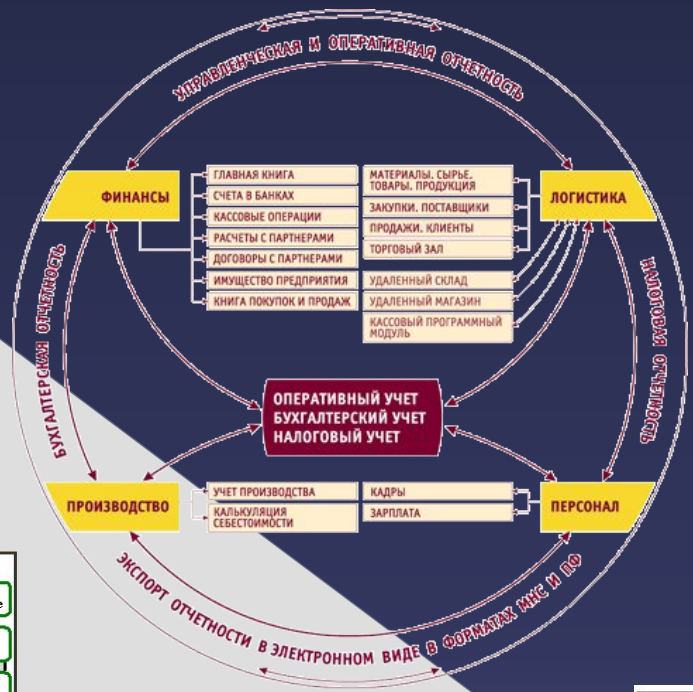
УПРАВЛЕНЧЕСКАЯ И ОПЕРАТИВНАЯ ОТЧЕТНОСТЬ

ФИНАНСЫ

ГЛАВНАЯ КНИГА
СЧЕТА В БАНКАХ
КАССОВЫЕ ОПЕРАЦИИ
РАСЧЕТЫ С ПАРТНЕРАМИ
ДОГОВОРЫ С ПАРТНЕРАМИ
ИМУЩЕСТВО ПРЕДПРИЯТИЯ
КНИГА ПОКУПОК И ПРОДАЖ

МАТЕРИАЛЫ. СЫРЬЕ. ТОВАРЫ. ПРОДУКЦИЯ
ЗАКУПКИ. ПОСТАВЩИКИ
ПРОДАЖИ. КЛИЕНТЫ
ТОРГОВЫЙ ЗАЛ
УДАЛЕННЫЙ СКЛАД
УДАЛЕННЫЙ МАГАЗИН
КАССОВЫЙ ПРОГРАММНЫЙ МОДУЛЬ

ЛОГИСТИКА

НАЛОГОВАЯ ОТЧЕТНОСТЬ

БУХГАЛТЕРСКАЯ ОТЧЕТНОСТЬ

ОПЕРАТИВНЫЙ УЧЕТ
БУХГАЛТЕРСКИЙ УЧЕТ
НАЛОГОВЫЙ УЧЕТ

ПРОИЗВОДСТВО

УЧЕТ ПРОИЗВОДСТВА
КАЛЬКУЛЯЦИЯ СЕБЕСТОИМОСТИ

КАДРЫ
ЗАРПЛАТА

ПЕРСОНАЛ

ЭКСПОРТ ОТЧЕТНОСТИ В ЭЛЕКТРОННОМ ВИДЕ В ФОРМАТАХ МНС И ПФ